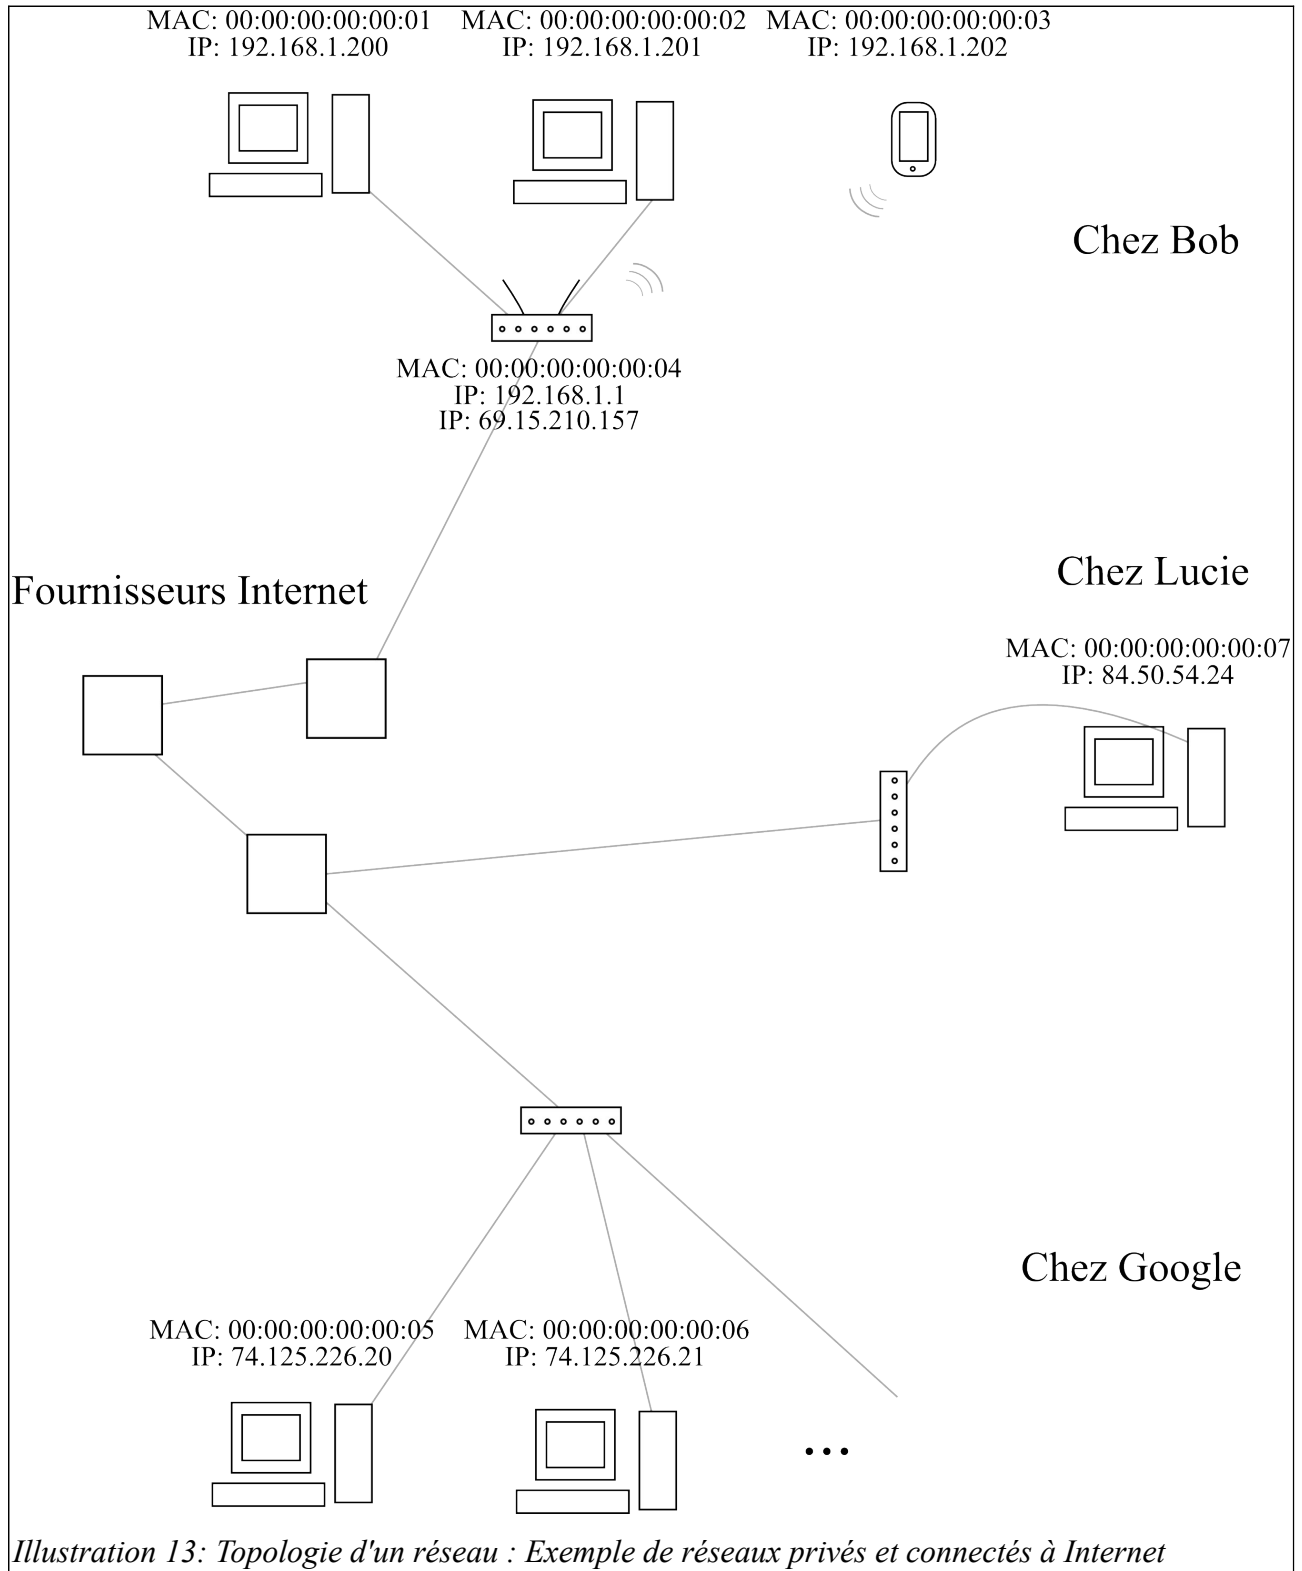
MAC: 00:00:00:00:00:01
IP: 192.168.1.200

MAC: 00:00:00:00:00:02
IP: 192.168.1.201

MAC: 00:00:00:00:00:03
IP: 192.168.1.202

Chez Bob

MAC: 00:00:00:00:00:04
IP: 192.168.1.1
IP: 69.15.210.157

Chez Lucie

Fournisseurs Internet

MAC: 00:00:00:00:00:07
IP: 84.50.54.24

Chez Google

MAC: 00:00:00:00:00:05
IP: 74.125.226.20

MAC: 00:00:00:00:00:06
IP: 74.125.226.21

...

Illustration 13: Topologie d'un réseau : Exemple de réseaux privés et connectés à Internet